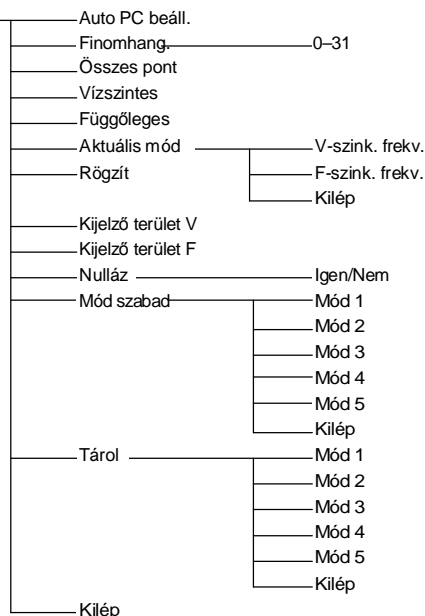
Auto PC beáll.
Finomhang. 0–31
Összes pont
Vízszintes
Függőleges
Aktuális mód V-szink. frekv.
Rögzít F-szink. frekv.
Kilép
Kijelző terület V
Kijelző terület F
Nulláz Igen/Nem
Mód szabad Mód 1
Mód 2
Mód 3
Mód 4
Mód 5
Kilép
Tárol Mód 1
Mód 2
Mód 3
Mód 4
Mód 5
Kilép
Kilép